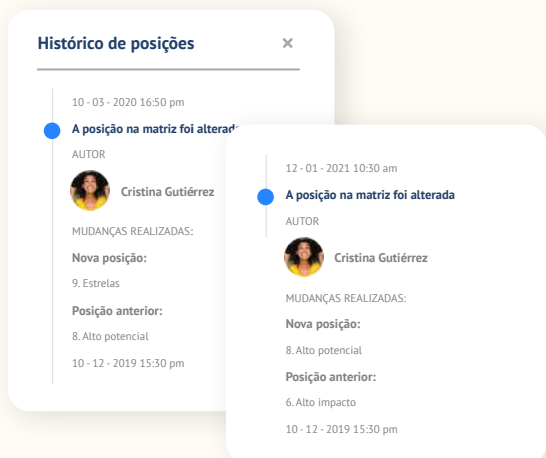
Histórico de posições

×

10 - 03 - 2020 16:50 pm

A posição na matriz foi alterad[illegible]

AUTOR

Cristina Gutiérrez

MUDANÇAS REALIZADAS:

Nova posição:

9. Estrelas

Posição anterior:

8. Alto potencial

10 - 12 - 2019 15:30 pm

12 - 01 - 2021 10:30 am

A posição na matriz foi alterada

AUTOR

Cristina Gutiérrez

MUDANÇAS REALIZADAS:

Nova posição:

8. Alto potencial

Posição anterior:

6. Alto impacto

10 - 12 - 2019 15:30 pm